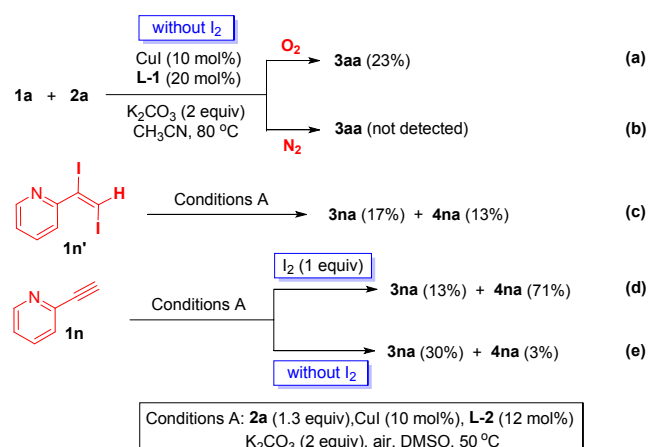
without $I_2$

CuI (10 mol%)
L-1 (20 mol%)

1a + 2a

$K_2CO_3$ (2 equiv)
$CH_3CN$, 80 °C

$O_2$

3aa (23%)

(a)

$N_2$

3aa (not detected)

(b)

N

I

H

I

1n'

Conditions A

3na (17%) + 4na (13%)

(c)

$I_2$ (1 equiv)

N

1n

Conditions A

3na (13%) + 4na (71%)

(d)

3na (30%) + 4na (3%)

(e)

without $I_2$

Conditions A: 2a (1.3 equiv),CuI (10 mol%), L-2 (12 mol%)
$K_2CO_3$ (2 equiv), air, DMSO, 50 °C